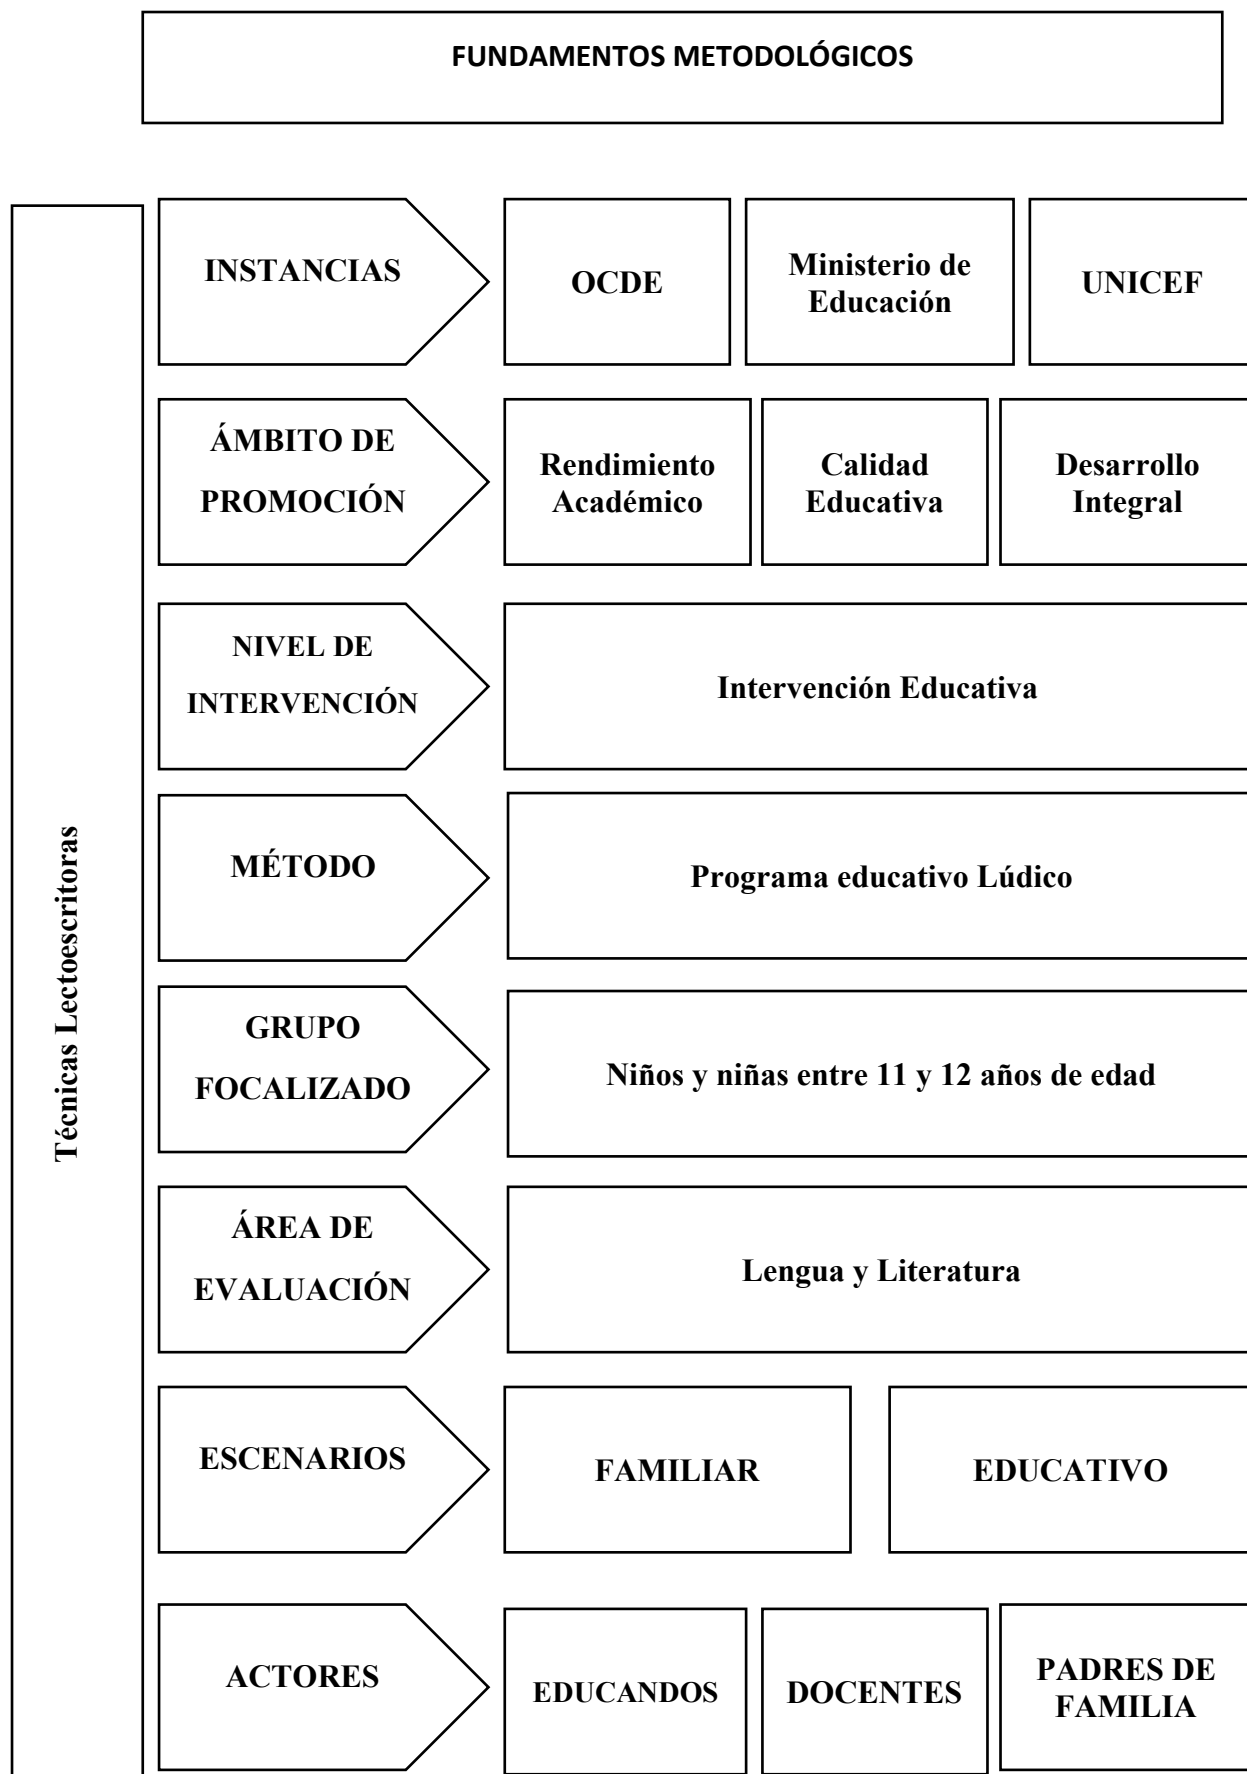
FUNDAMENTOS METODOLÓGICOS

Técnicas Lectoescritoras

INSTANCIAS

OCDE

Ministerio de Educación

UNICEF

ÁMBITO DE PROMOCIÓN

Rendimiento Académico

Calidad Educativa

Desarrollo Integral

NIVEL DE INTERVENCIÓN

Intervención Educativa

MÉTODO

Programa educativo Lúdico

GRUPO FOCALIZADO

Niños y niñas entre 11 y 12 años de edad

ÁREA DE EVALUACIÓN

Lengua y Literatura

ESCENARIOS

FAMILIAR

EDUCATIVO

ACTORES

EDUCANDOS

DOCENTES

PADRES DE FAMILIA